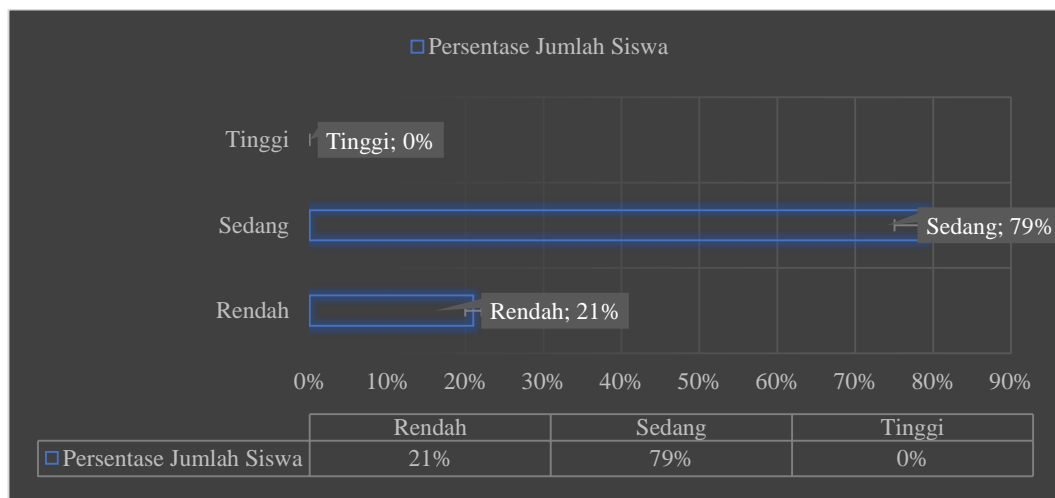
Persentase Jumlah Siswa

Tinggi
Tinggi; 0%
Sedang
Sedang; 79%
Rendah
Rendah; 21%

0% 10% 20% 30% 40% 50% 60% 70% 80% 90%

| | Rendah | Sedang | Tinggi |
|---|---|---|---|
| Persentase Jumlah Siswa | 21% | 79% | 0% |